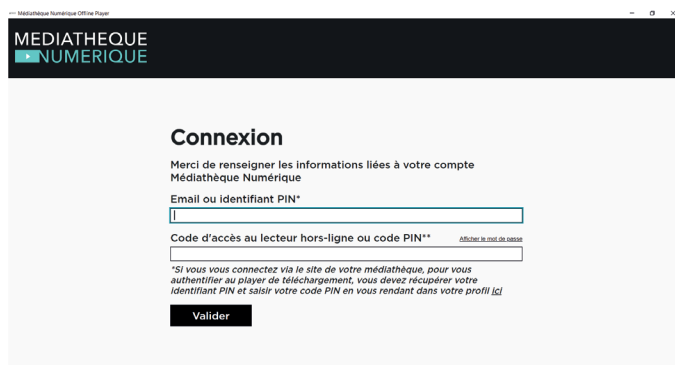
Médiathèque Numérique Offline Player

MEDIATHEQUE
NUMERIQUE

Connexion

Merci de renseigner les informations liées à votre compte Médiathèque Numérique

Email ou identifiant PIN*

Code d'accès au lecteur hors-ligne ou code PIN**

Afficher le mot de passe

*Si vous vous connectez via le site de votre médiathèque, pour vous authentifier au player de téléchargement, vous devez récupérer votre identifiant PIN et saisir votre code PIN en vous rendant dans votre profil ici

Valider